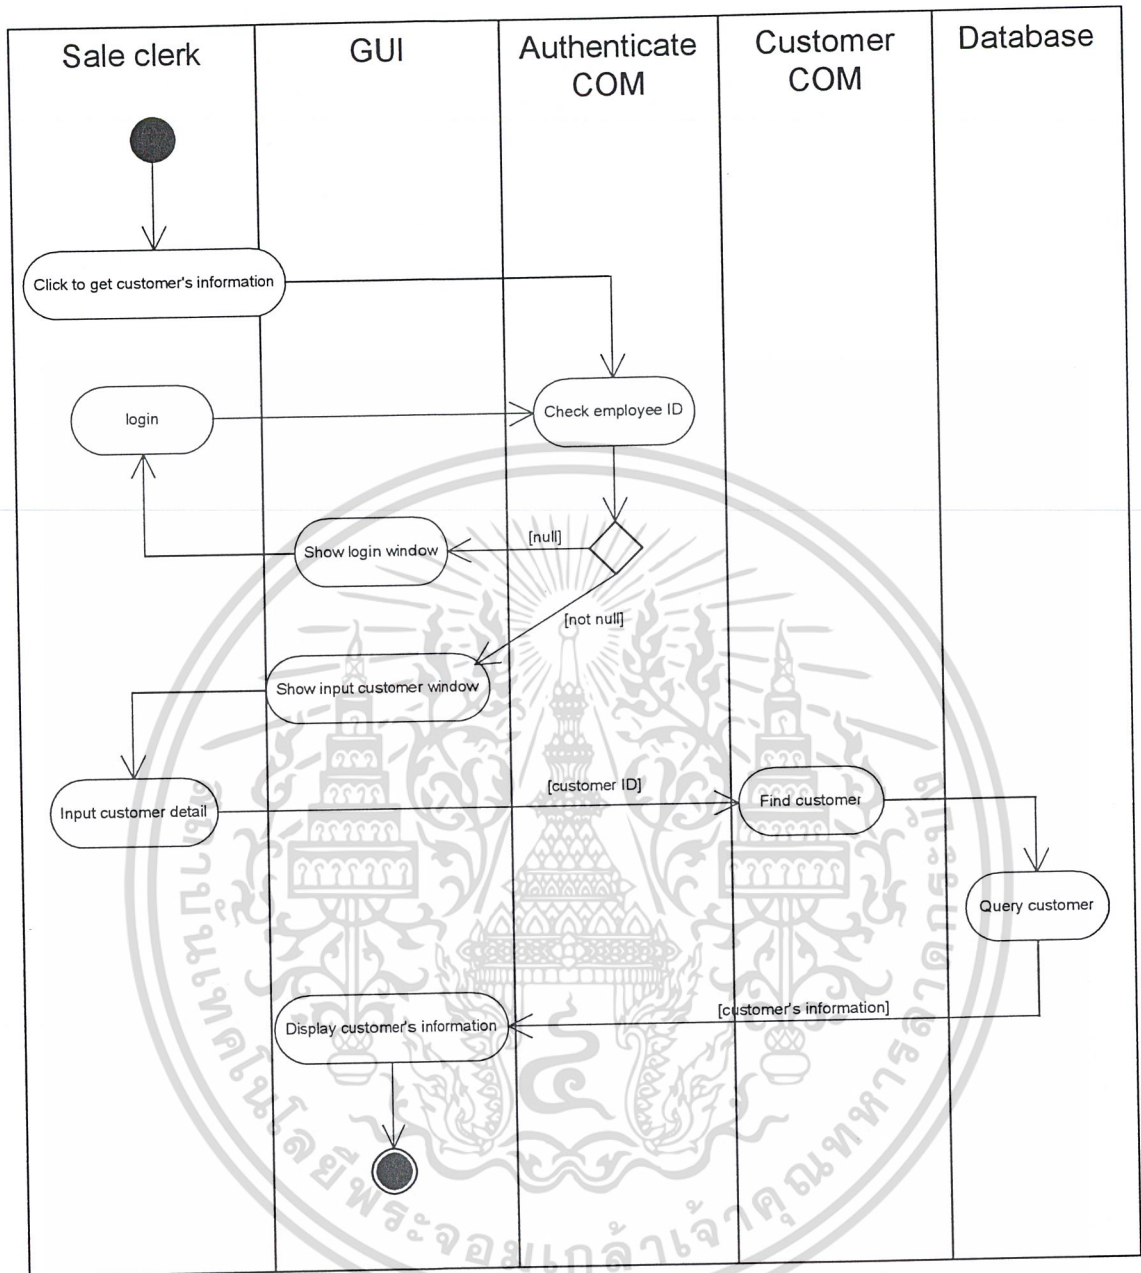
Sale clerk

GUI

Authenticate COM

Customer COM

Database

Click to get customer's information

login

Check employee ID

Show login window

[null]

[not null]

Show input customer window

Input customer detail

[customer ID]

Find customer

Query customer

[customer's information]

Display customer's information

มหาวิทยาลัยเทคโนโลยีพระจอมเกล้าเจ้าคุณทหารลาดกระบัง